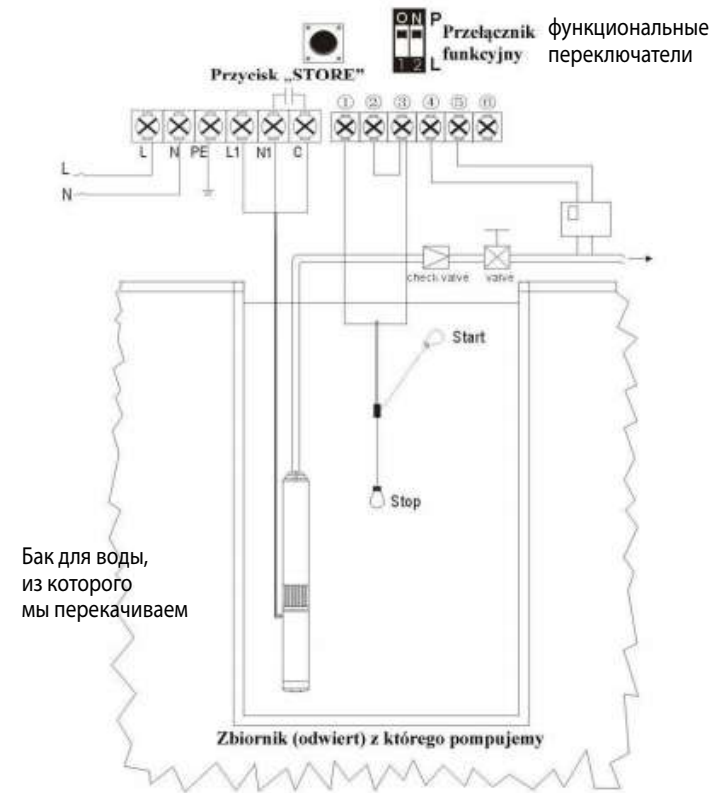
ON
1 2
P
L
Przełącznik funkcyjny
функциональные переключатели

Przycisk „STORE"

L N PE L1 N1 C

① ② ③ ④ ⑤ ⑥

L
N

check valve
valve

Start

Stop

Бак для воды, из которого мы перекачиваем

Zbiornik (odwiert) z którego pompujemy